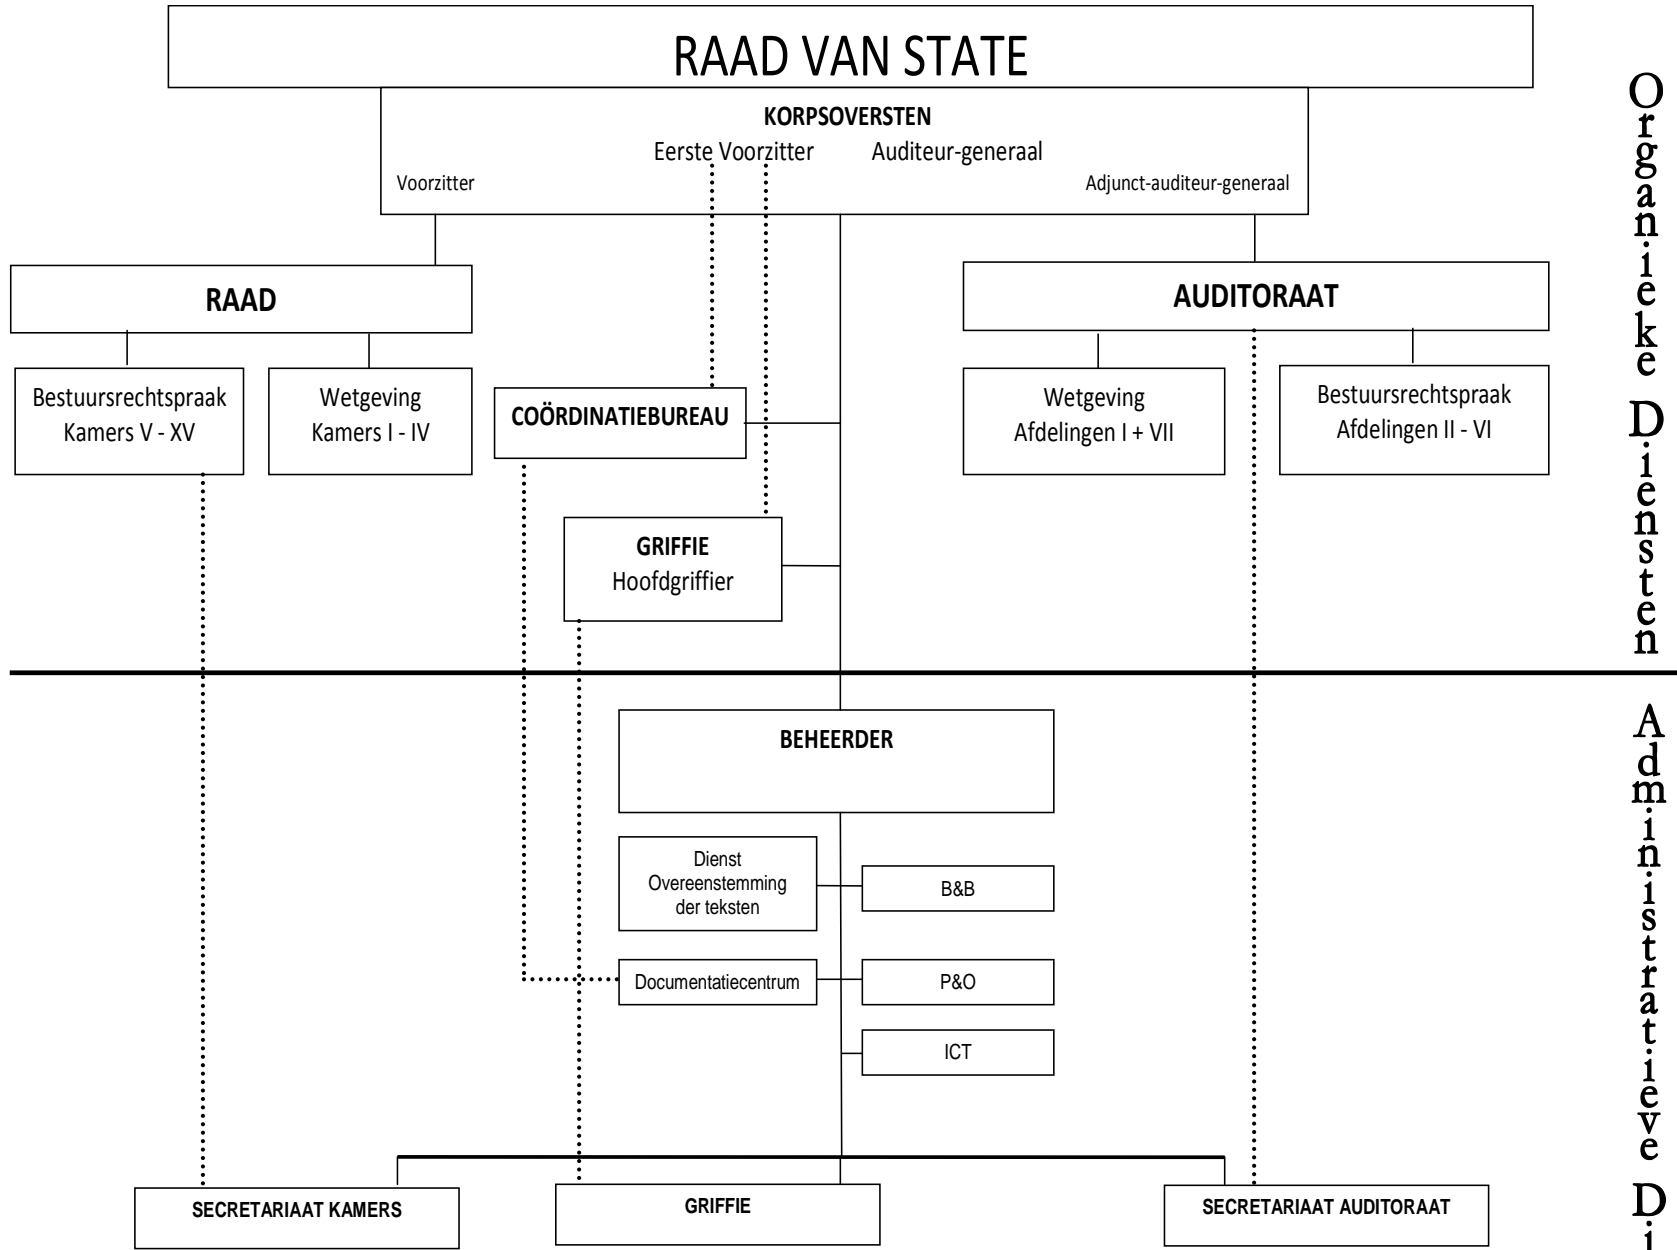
RAAD VAN STATE

KORPSOVERSTEN
Eerste Voorzitter Auditeur-generaal
Voorzitter Adjunct-auditeur-generaal

RAAD

AUDITORAAT

Bestuursrechtspraak Kamers V - XV

Wetgeving Kamers I - IV

COÖRDINATIEBUREAU

Wetgeving Afdelingen I + VII

Bestuursrechtspraak Afdelingen II - VI

GRIFFIE
Hoofdgriffier

Organieke Diensten

BEHEERDER

Dienst Overeenstemming der teksten

B&B

Documentatiecentrum

P&O

ICT

SECRETARIAAT KAMERS

GRIFFIE

SECRETARIAAT AUDITORAAT

Administratieve Di